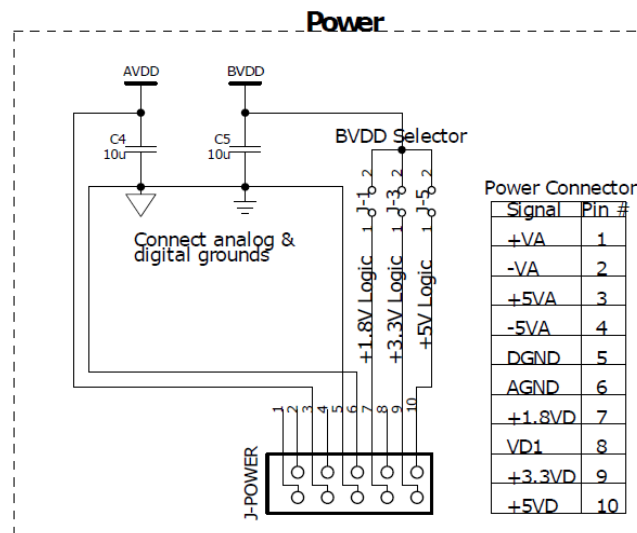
Power

AVDD
BVDD
C4
10u
C5
10u
BVDD Selector
Connect analog & digital grounds
J-1
1
2
J-3
1
2
J-5
1
2
+1.8V Logic
+3.3V Logic
+5V Logic
1 2 3 4 5 6 7 8 9 10
J-POWER

Power Connector

| Signal | Pin # |
|---|---|
| +VA | 1 |
| -VA | 2 |
| +5VA | 3 |
| -5VA | 4 |
| DGND | 5 |
| AGND | 6 |
| +1.8VD | 7 |
| VD1 | 8 |
| +3.3VD | 9 |
| +5VD | 10 |